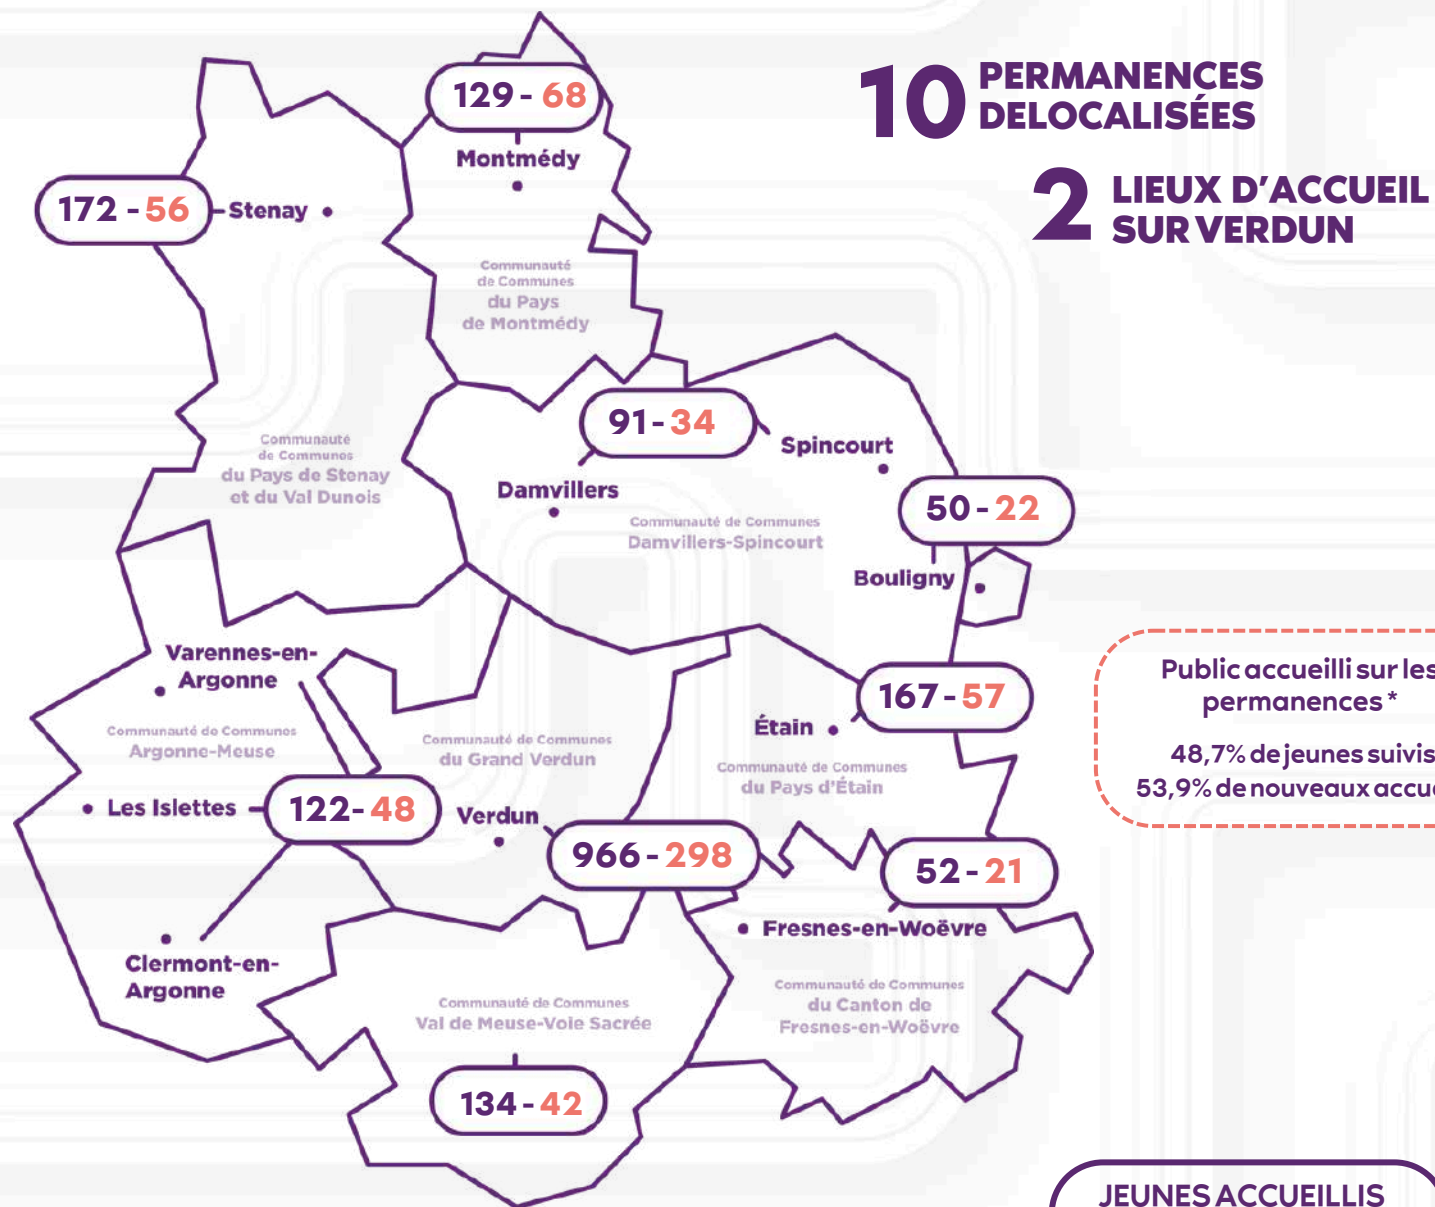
10 PERMANENCES DELOCALISÉES

2 LIEUX D'ACCUEIL SUR VERDUN

129 - 68
Montmédy

172 - 56
Stenay

Communauté de Communes du Pays de Montmédy

91 - 34
Spincourt

Communauté de Communes du Pays de Stenay et du Val Dunois

Damvillers

50 - 22

Communauté de Communes Damvillers-Spincourt

Bouligny

Varennes-en-Argonne

167 - 57

Étain

Communauté de Communes Argonne-Meuse

Communauté de Communes du Grand Verdun

Communauté de Communes du Pays d'Étain

Les Islettes

122 - 48

Verdun

966 - 298

52 - 21

Fresnes-en-Woëvre

Clermont-en-Argonne

Communauté de Communes Val de Meuse-Voie Sacrée

Communauté de Communes du Canton de Fresnes-en-Woëvre

134 - 42

Public accueilli sur les permanences *
48,7% de jeunes suivis
53,9% de nouveaux accu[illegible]

JEUNES ACCUEILLIS